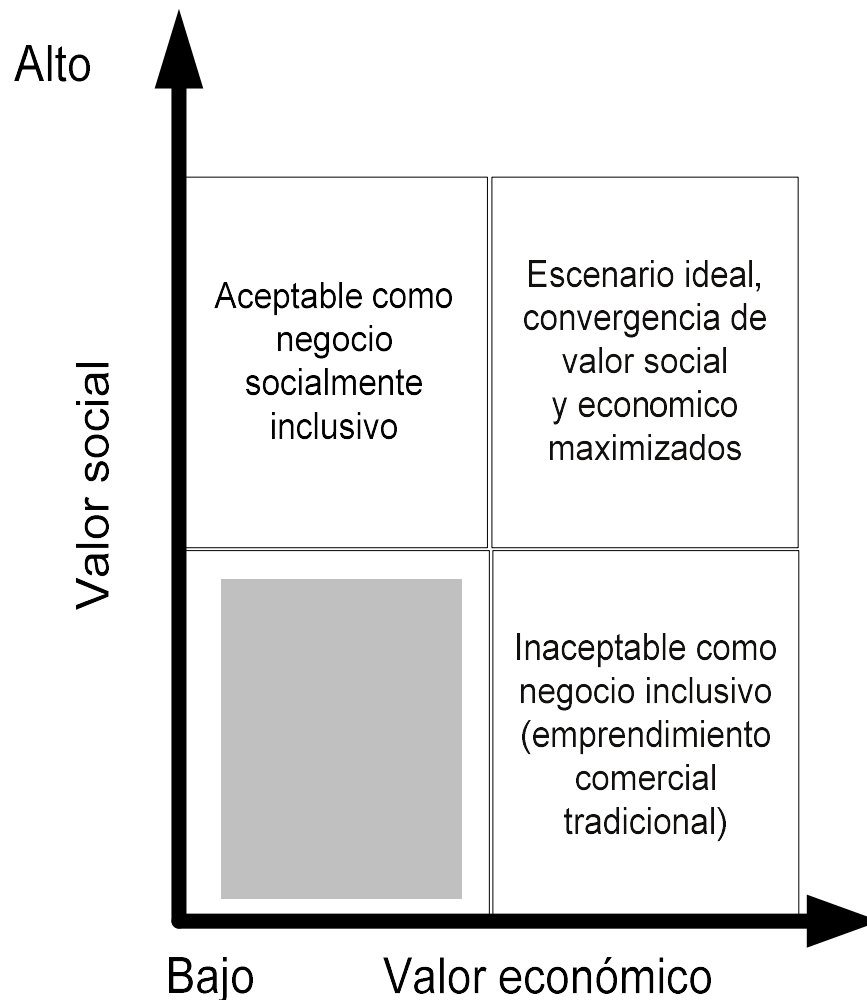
Alto

Valor social

Aceptable como negocio socialmente inclusivo

Escenario ideal, convergencia de valor social y economico maximizados

Inaceptable como negocio inclusivo (emprendimiento comercial tradicional)

Bajo

Valor económico